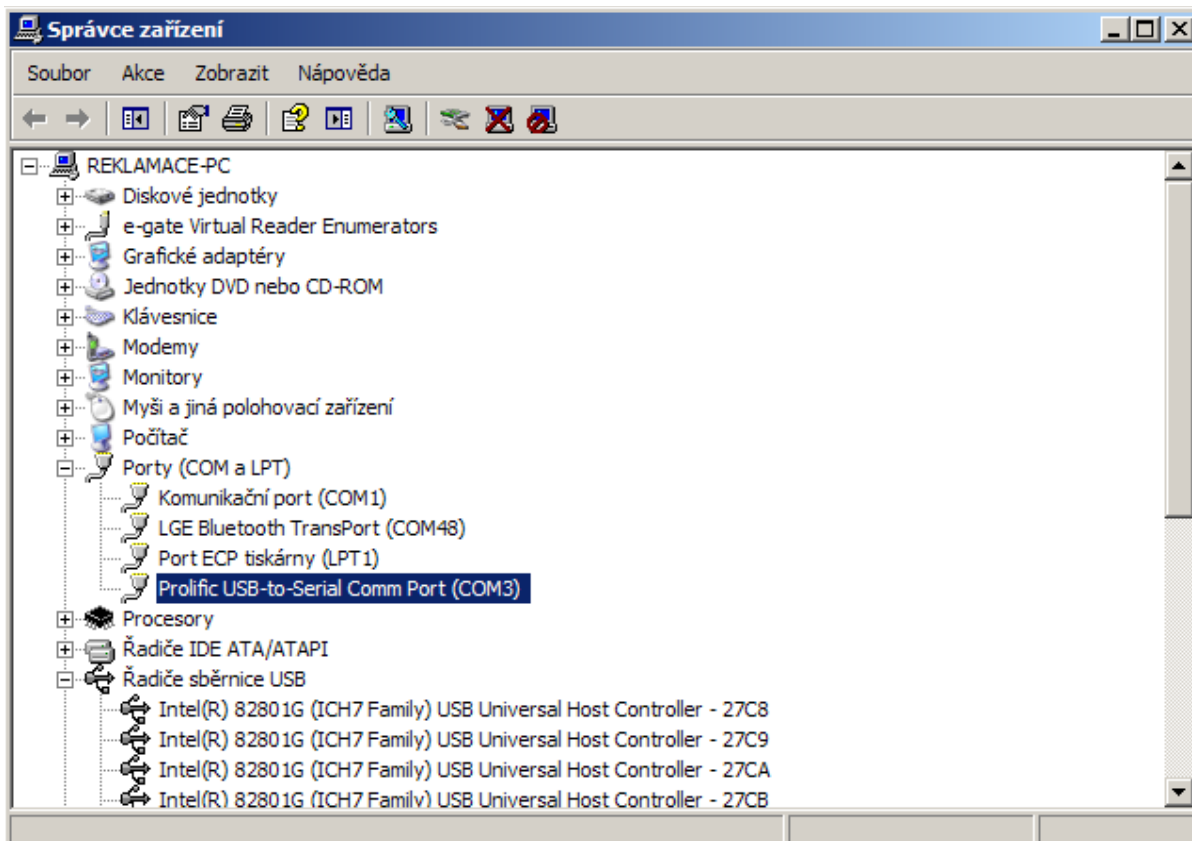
Správce zařízení

Soubor Akce Zobrazit Nápověda

REKLAMACE-PC
Diskové jednotky
e-gate Virtual Reader Enumerators
Grafické adaptéry
Jednotky DVD nebo CD-ROM
Klávesnice
Modemy
Monitory
Myši a jiná polohovací zařízení
Počítač
Porty (COM a LPT)
Komunikační port (COM1)
LGE Bluetooth TransPort (COM48)
Port ECP tiskárny (LPT1)
Prolific USB-to-Serial Comm Port (COM3)
Procesory
Řadiče IDE ATA/ATAPI
Řadiče sběrnice USB
Intel(R) 82801G (ICH7 Family) USB Universal Host Controller - 27C8
Intel(R) 82801G (ICH7 Family) USB Universal Host Controller - 27C9
Intel(R) 82801G (ICH7 Family) USB Universal Host Controller - 27CA
Intel(R) 82801G (ICH7 Family) USB Universal Host Controller - 27CB